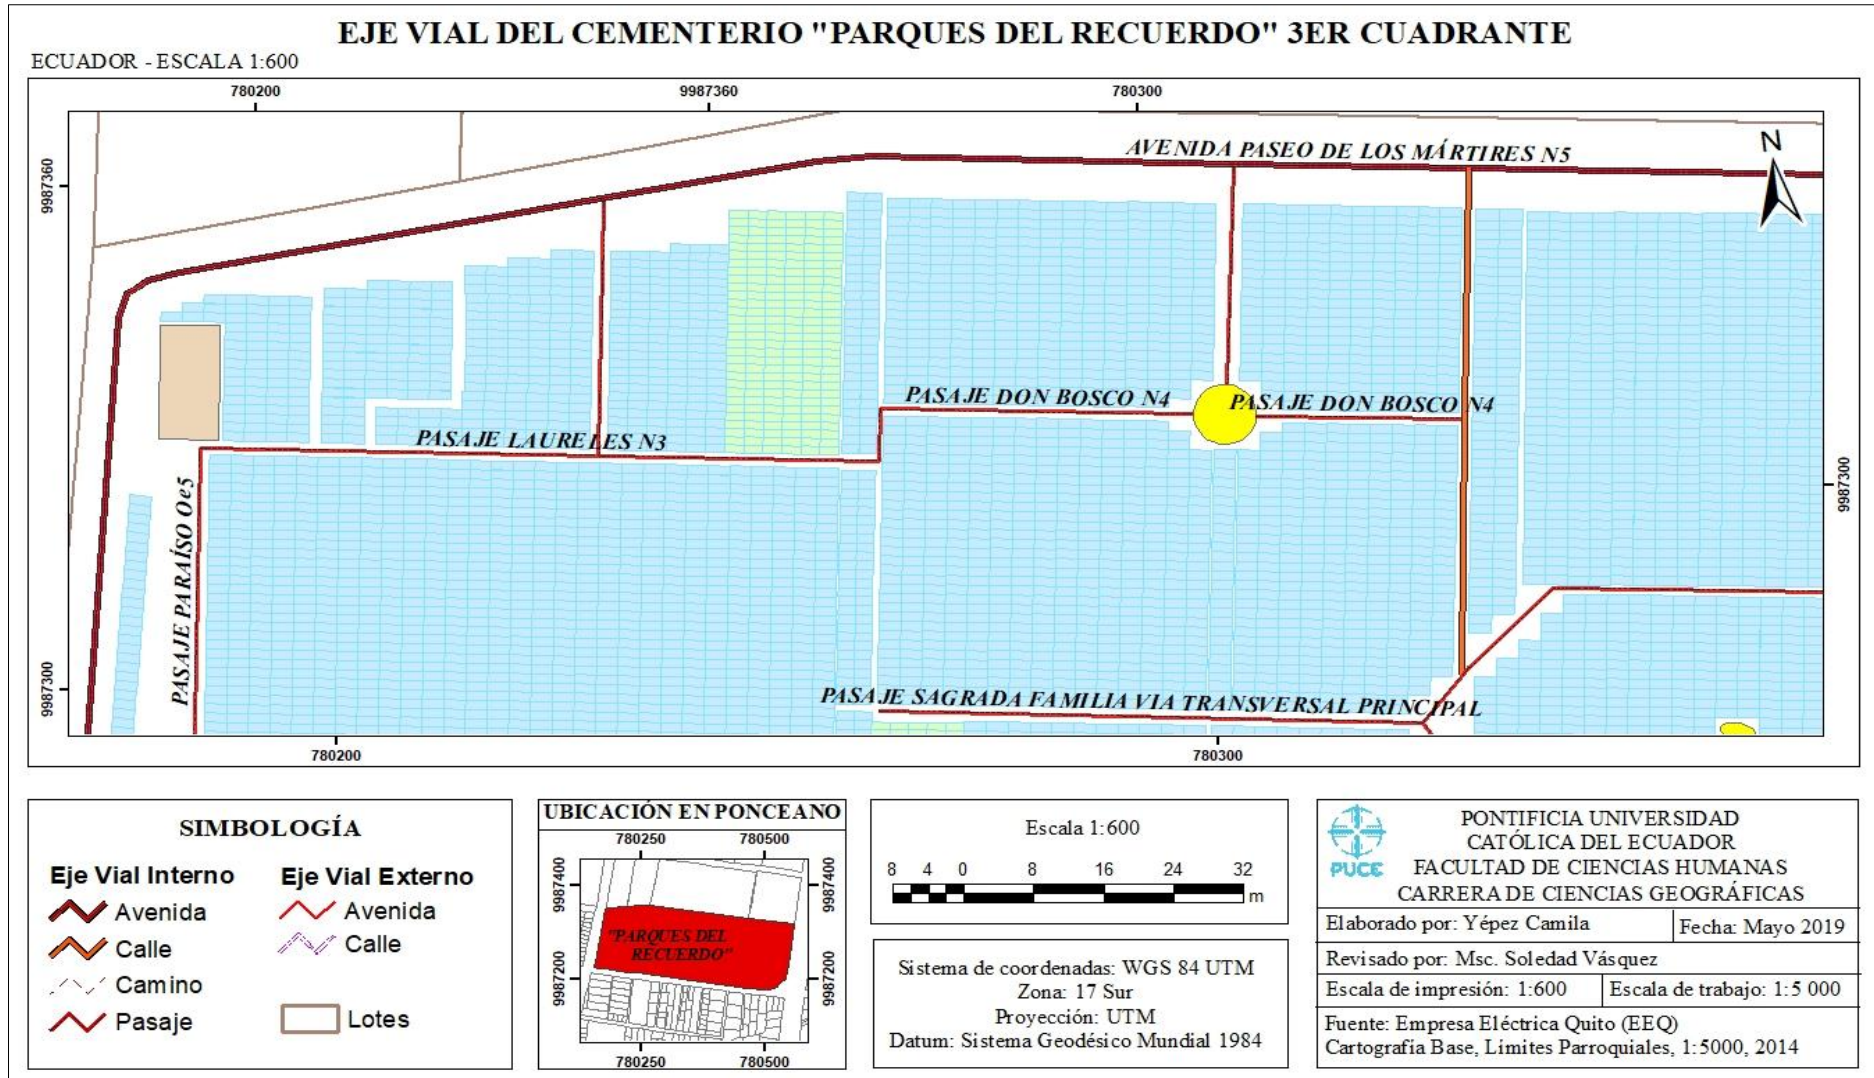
EJE VIAL DEL CEMENTERIO "PARQUES DEL RECUERDO" 3ER CUADRANTE

ECUADOR - ESCALA 1:600

780200 9987360 780300

9987360

9987300

9987300

780200 780300

N

AVENIDA PASEO DE LOS MÁRTIRES N5

PASAJE DON BOSCO N4

PASAJE DON BOSCO N4

PASAJE LAURELES N3

PASAJE PARAÍSO Oe5

PASAJE SAGRADA FAMILIA VIA TRANSVERSAL PRINCIPAL

SIMBOLOGÍA

Eje Vial Interno
Avenida
Calle
Camino
Pasaje

Eje Vial Externo
Avenida
Calle
Lotes

UBICACIÓN EN PONCEANO

780250 780500

9987400 9987400

"PARQUES DEL RECUERDO"

9987200 9987200

780250 780500

Escala 1:600

8 4 0 8 16 24 32 m

Sistema de coordenadas: WGS 84 UTM
Zona: 17 Sur
Proyección: UTM
Datum: Sistema Geodésico Mundial 1984

PUCE

PONTIFICIA UNIVERSIDAD CATÓLICA DEL ECUADOR
FACULTAD DE CIENCIAS HUMANAS
CARRERA DE CIENCIAS GEOGRÁFICAS

| Elaborado por: Yépez Camila | Fecha: Mayo 2019 |
|---|---|
| Revisado por: Msc. Soledad Vásquez | |
| Escala de impresión: 1:600 | Escala de trabajo: 1:5 000 |

Fuente: Empresa Eléctrica Quito (EEQ)
Cartografía Base, Limites Parroquiales, 1:5000, 2014